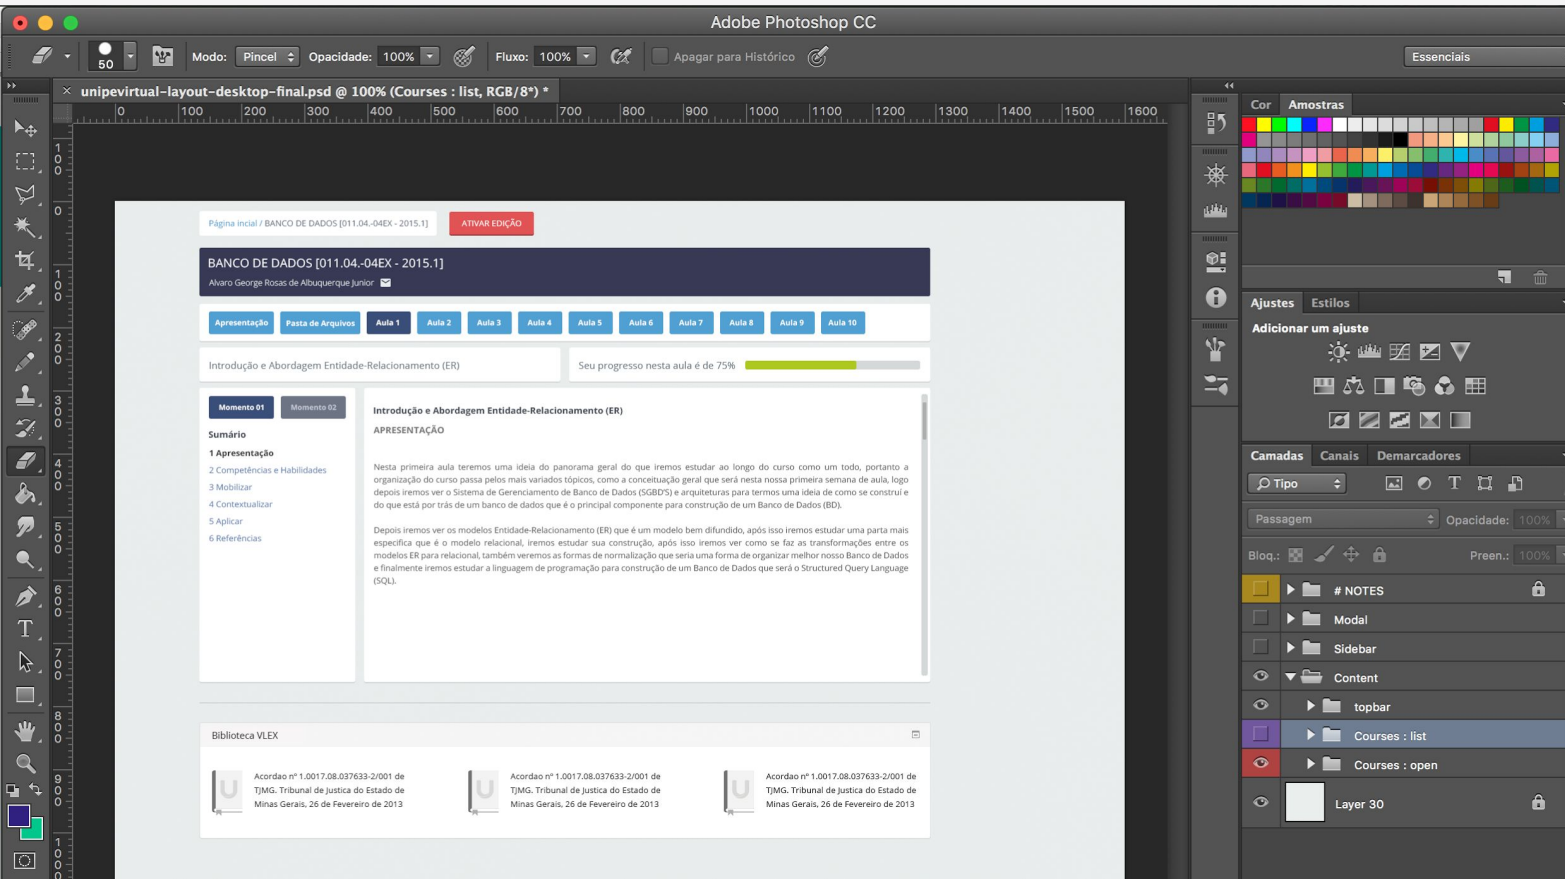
Adobe Photoshop CC

50 Modo: Pincel Opacidade: 100% Fluxo: 100% Apagar para Histórico Essenciais

unipevirtual-layout-desktop-final.psd @ 100% (Courses : list, RGB/8) *

0 100 200 300 400 500 600 700 800 900 1000 1100 1200 1300 1400 1500 1600

Página incial / BANCO DE DADOS [011.04.-04EX - 2015.1] ATIVAR EDIÇÃO

BANCO DE DADOS [011.04.-04EX - 2015.1]
Alvaro George Rosas de Albuquerque Junior

Apresentação Pasta de Arquivos Aula 1 Aula 2 Aula 3 Aula 4 Aula 5 Aula 6 Aula 7 Aula 8 Aula 9 Aula 10

Introdução e Abordagem Entidade-Relacionamento (ER)

Seu progresso nesta aula é de 75%

Momento 01 Momento 02

Sumário
1 Apresentação
2 Competências e Habilidades
3 Mobilizar
4 Contextualizar
5 Aplicar
6 Referências

Introdução e Abordagem Entidade-Relacionamento (ER)
APRESENTAÇÃO

Nesta primeira aula teremos uma ideia do panorama geral do que iremos estudar ao longo do curso como um todo, portanto a organização do curso passa pelos mais variados tópicos, como a conceituação geral que será nesta nossa primeira semana de aula, logo depois iremos ver o Sistema de Gerenciamento de Banco de Dados (SGBD'S) e arquiteturas para termos uma ideia de como se construí e do que é feito um banco de dados que é o principal componente para construção de um Banco de Dados (BD).

Depois iremos ver os modelos Entidade-Relacionamento (ER) que é um modelo bem difundido, após isso iremos estudar uma parta mais especifica que é o modelo relacional, iremos estudar sua construção, após isso iremos ver como se faz as transformações entre os modelos ER para relacional, também veremos as formas de normalização que seria uma forma de organizar melhor nosso Banco de Dados e finalmente iremos estudar a linguagem de programação para construção de um Banco de Dados que será o Structured Query Language (SQL).

Biblioteca VLEX

Acordao nº 1.0017.08.037633-2/001 de TJMG. Tribunal de Justica do Estado de Minas Gerais, 26 de Fevereiro de 2013

Acordao nº 1.0017.08.037633-2/001 de TJMG. Tribunal de Justica do Estado de Minas Gerais, 26 de Fevereiro de 2013

Acordao nº 1.0017.08.037633-2/001 de TJMG. Tribunal de Justica do Estado de Minas Gerais, 26 de Fevereiro de 2013

Cor Amostras

Ajustes Estilos
Adicionar um ajuste

Camadas Canais Demarcadores
Tipo
Passagem Opacidade: 100%
Bloq.: Preen.: 100%
# NOTES
Modal
Sidebar
Content
topbar
Courses : list
Courses : open
Layer 30